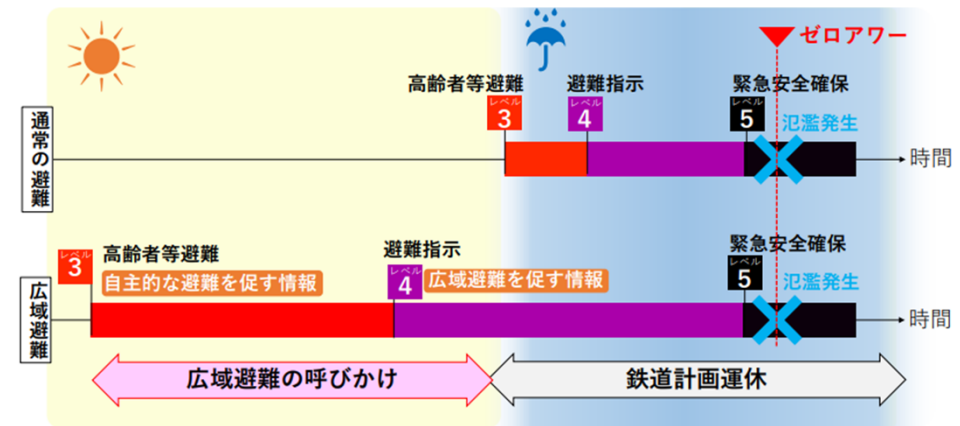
ゼロアワー

通常の避難

高齢者等避難
レベル 3

避難指示
レベル 4

緊急安全確保
レベル 5

氾濫発生

時間

広域避難

レベル 3
高齢者等避難
自主的な避難を促す情報

避難指示
レベル 4
広域避難を促す情報

緊急安全確保
レベル 5

氾濫発生

時間

広域避難の呼びかけ

鉄道計画運休